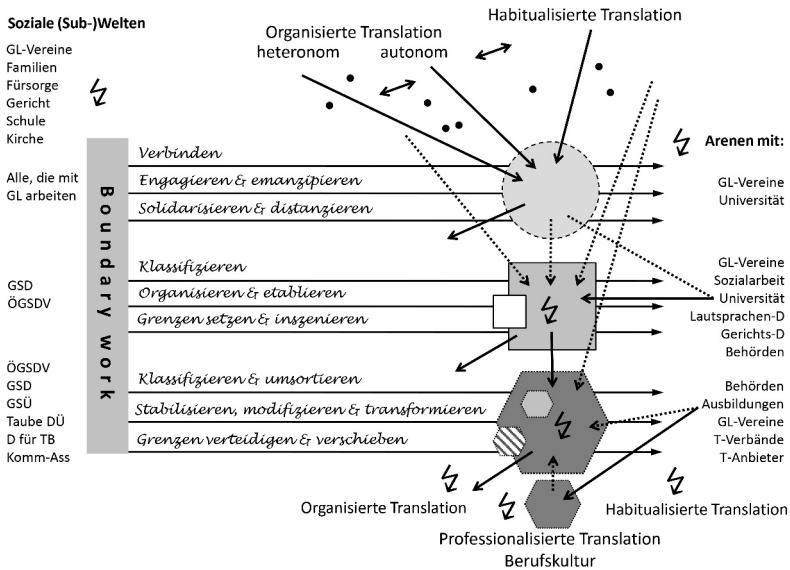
Soziale (Sub-)Welten

GL-Vereine
Familien
Fürsorge
Gericht
Schule
Kirche

Alle, die mit GL arbeiten

GSD
ÖGSDV

ÖGSDV
GSD
GSÜ
Taube DÜ
D für TB
Komm-Ass

Organisierte Translation
heteronom
autonom

Habitualisierte Translation

Boundary work

Verbinden
Engagieren & emanzipieren
Solidarisieren & distanzieren

Klassifizieren
Organisieren & etablieren
Grenzen setzen & inszenieren

Klassifizieren & umsortieren
Stabilisieren, modifizieren & transformieren
Grenzen verteidigen & verschieben

Arenen mit:

GL-Vereine
Universität

GL-Vereine
Sozialarbeit
Universität
Lautsprachen-D
Gerichts-D
Behörden

Behörden
Ausbildungen
GL-Vereine
T-Verbände
T-Anbieter

Organisierte Translation
Habitualisierte Translation
Professionalisierte Translation
Berufskultur